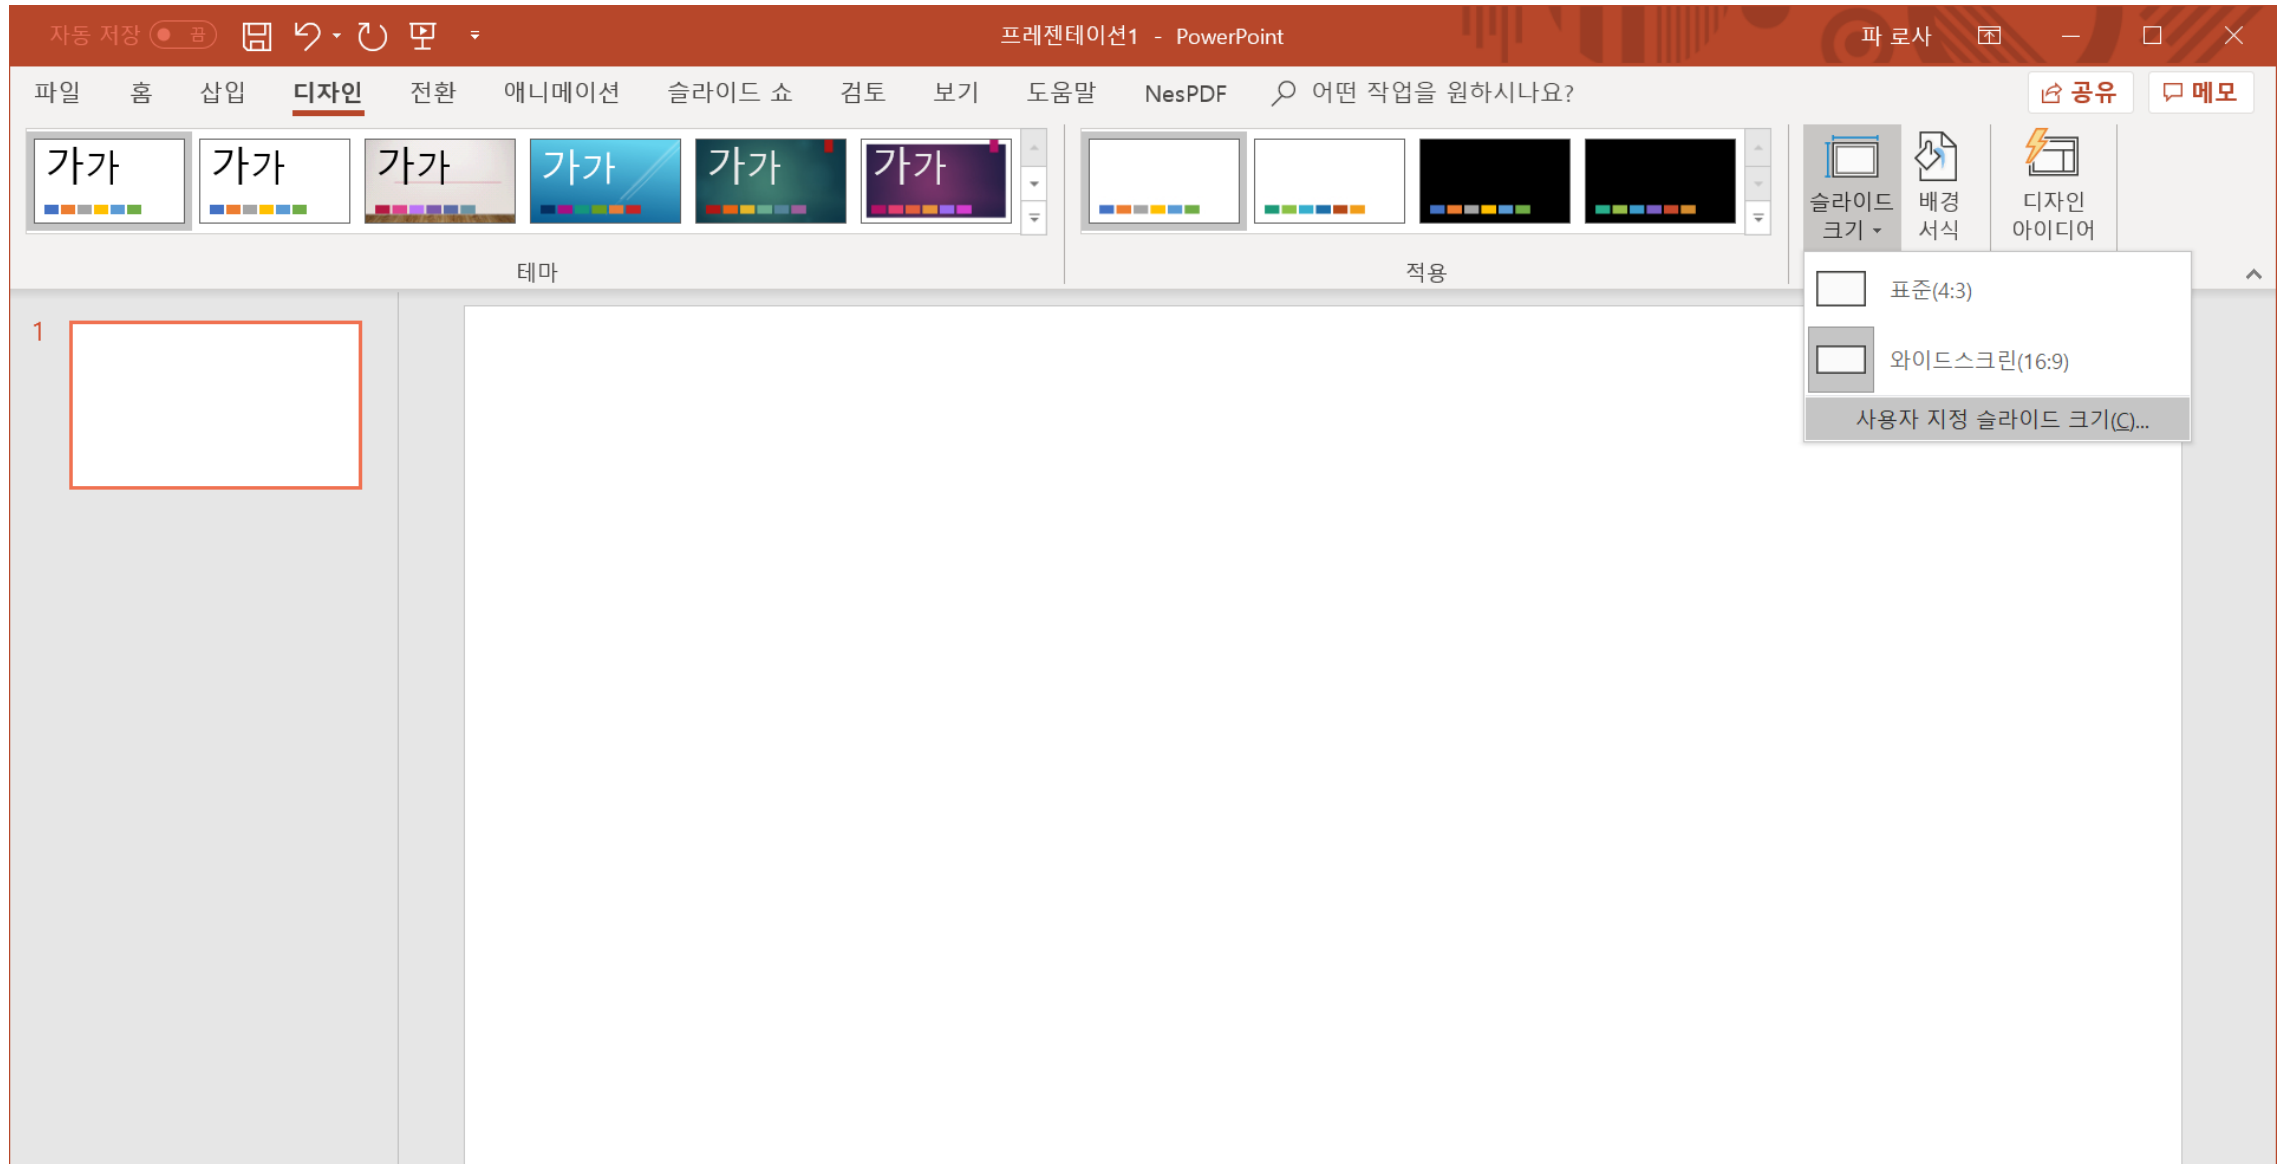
자동 저장 끔

프레젠테이션1 - PowerPoint

파 로사

파일 홈 삽입 디자인 전환 애니메이션 슬라이드 쇼 검토 보기 도움말 NesPDF 어떤 작업을 원하시나요?

공유 메모

가가 가가 가가 가가 가가 가가

테마

적용

슬라이드 크기

배경 서식

디자인 아이디어

표준(4:3)

와이드스크린(16:9)

사용자 지정 슬라이드 크기(C)...

1